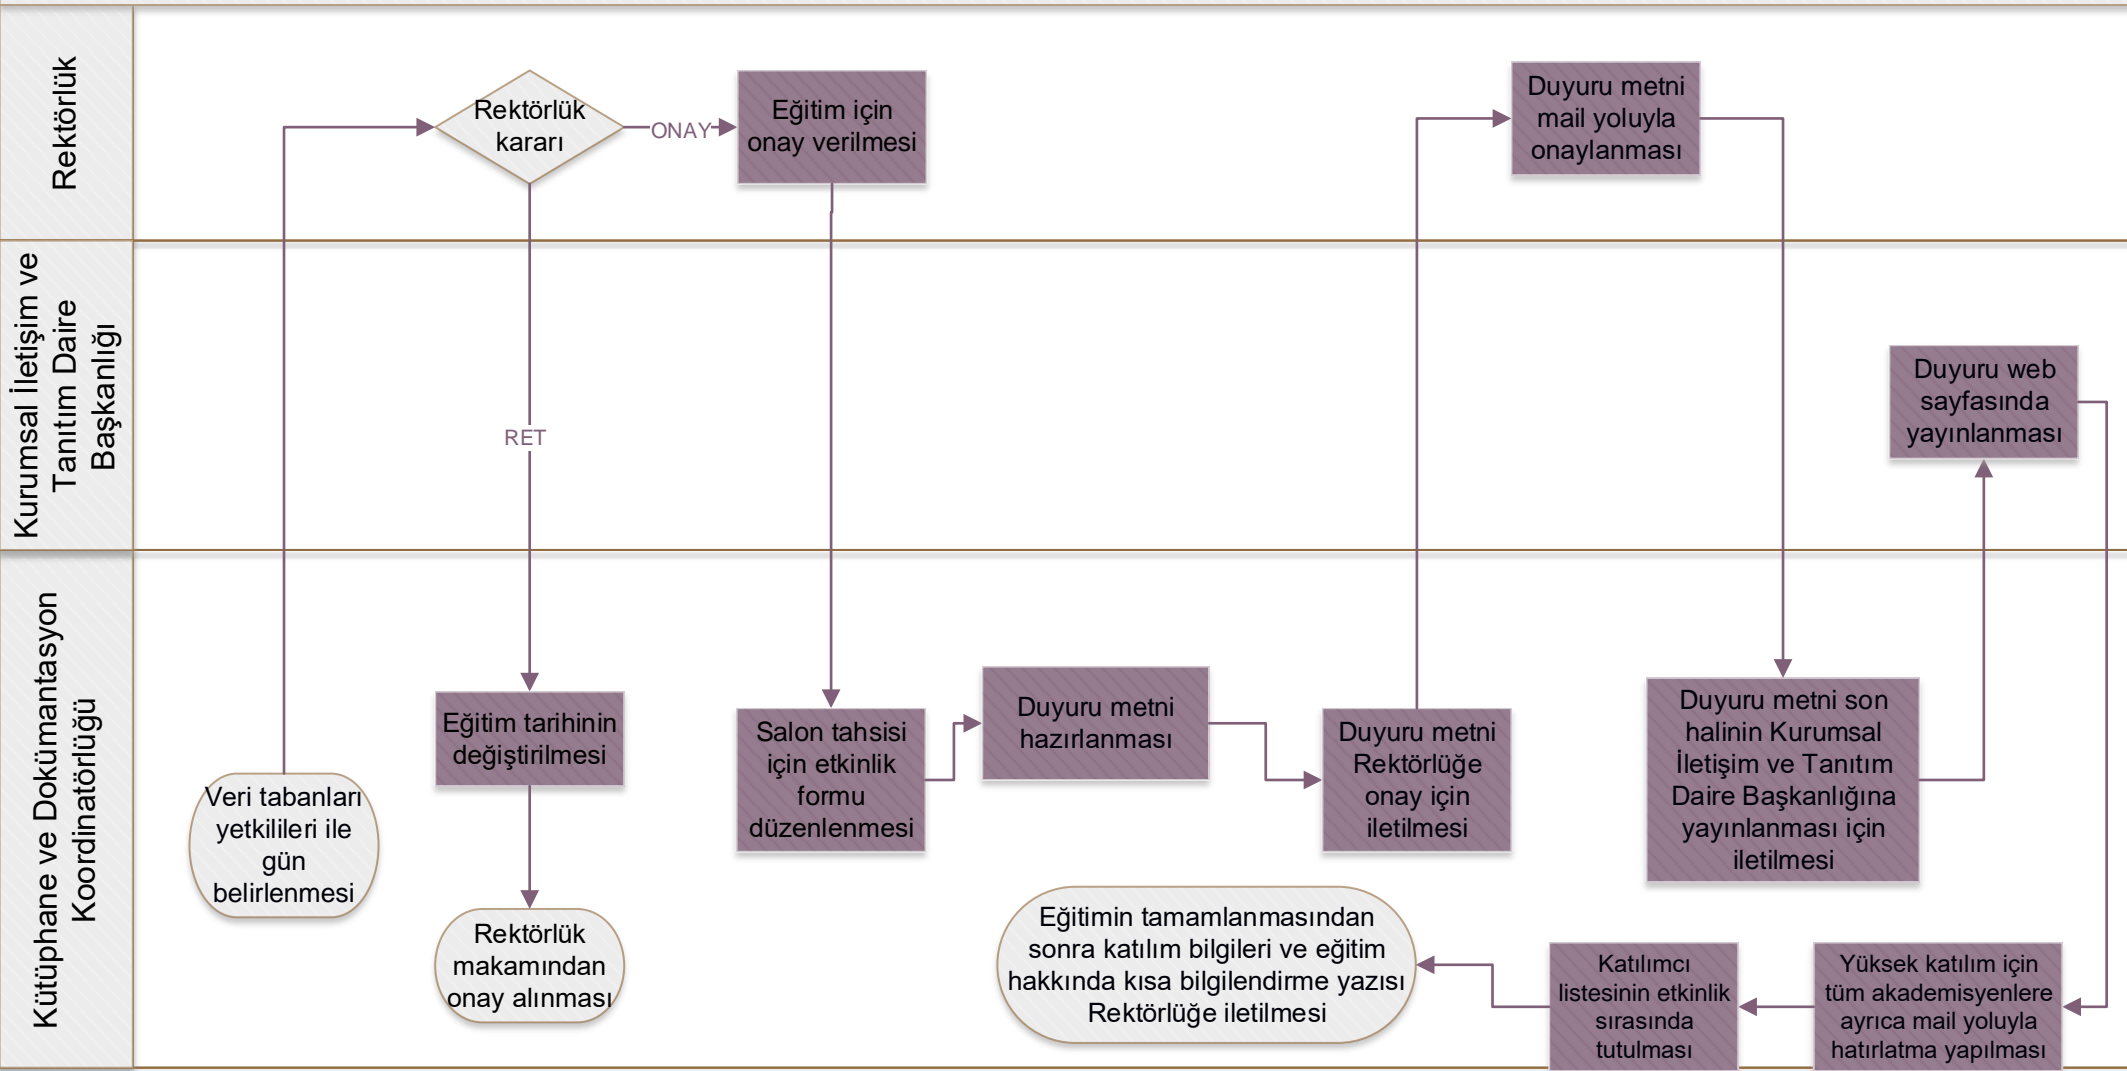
Rektörlük

Kurumsal İletişim ve Tanıtım Daire Başkanlığı

Kütüphane ve Dokümantasyon Koordinatörlüğü

Veri tabanları yetkilileri ile gün belirlenmesi

Rektörlük kararı

ONAY

RET

Eğitim için onay verilmesi

Eğitim tarihinin değiştirilmesi

Rektörlük makamından onay alınması

Salon tahsisi için etkinlik formu düzenlenmesi

Duyuru metni hazırlanması

Duyuru metni Rektörlüğe onay için iletilmesi

Duyuru metni mail yoluyla onaylanması

Duyuru metni son halinin Kurumsal İletişim ve Tanıtım Daire Başkanlığına yayınlanması için iletilmesi

Duyuru web sayfasında yayınlanması

Yüksek katılım için tüm akademisyenlere ayrıca mail yoluyla hatırlatma yapılması

Katılımcı listesinin etkinlik sırasında tutulması

Eğitimin tamamlanmasından sonra katılım bilgileri ve eğitim hakkında kısa bilgilendirme yazısı Rektörlüğe iletilmesi